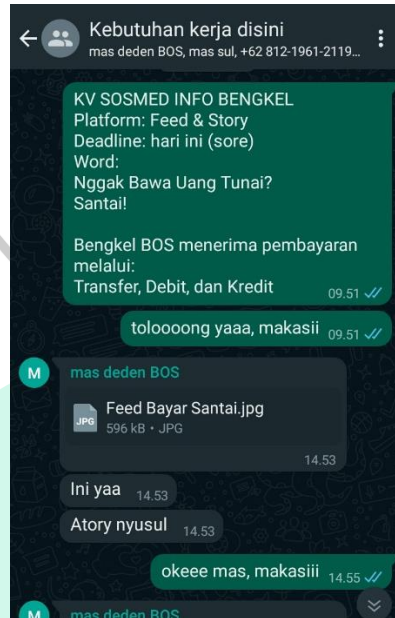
Kebutuhan kerja disini
mas deden BOS, mas sul, +62 812-1961-2119...

KV SOSMED INFO BENGKEL
Platform: Feed & Story
Deadline: hari ini (sore)
Word:
Nggak Bawa Uang Tunai?
Santai!

Bengkel BOS menerima pembayaran melalui:
Transfer, Debit, dan Kredit 09.51

tolooooong yaaa, makasii 09.51

M mas deden BOS
JPG Feed Bayar Santai.jpg
596 kB • JPG
14.53

Ini yaa 14.53

Atory nyusul 14.53

okeee mas, makasiii 14.55

M mas deden BOS